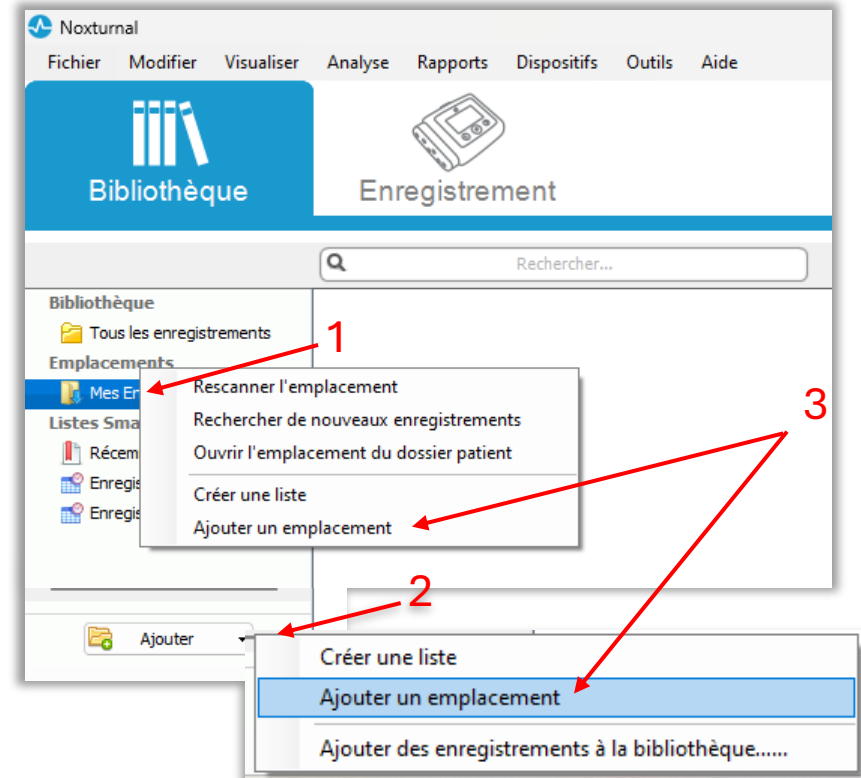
Noxturnal
Fichier Modifier Visualiser Analyse Rapports Dispositifs Outils Aide
Bibliothèque
Enregistrement
Rechercher...
Bibliothèque
Tous les enregistrements
Emplacements
Mes En
Listes Sma
Récem
Enregis
Enregis
1
Rescanner l'emplacement
Rechercher de nouveaux enregistrements
Ouvrir l'emplacement du dossier patient
Créer une liste
Ajouter un emplacement
3
2
Ajouter
Créer une liste
Ajouter un emplacement
Ajouter des enregistrements à la bibliothèque......